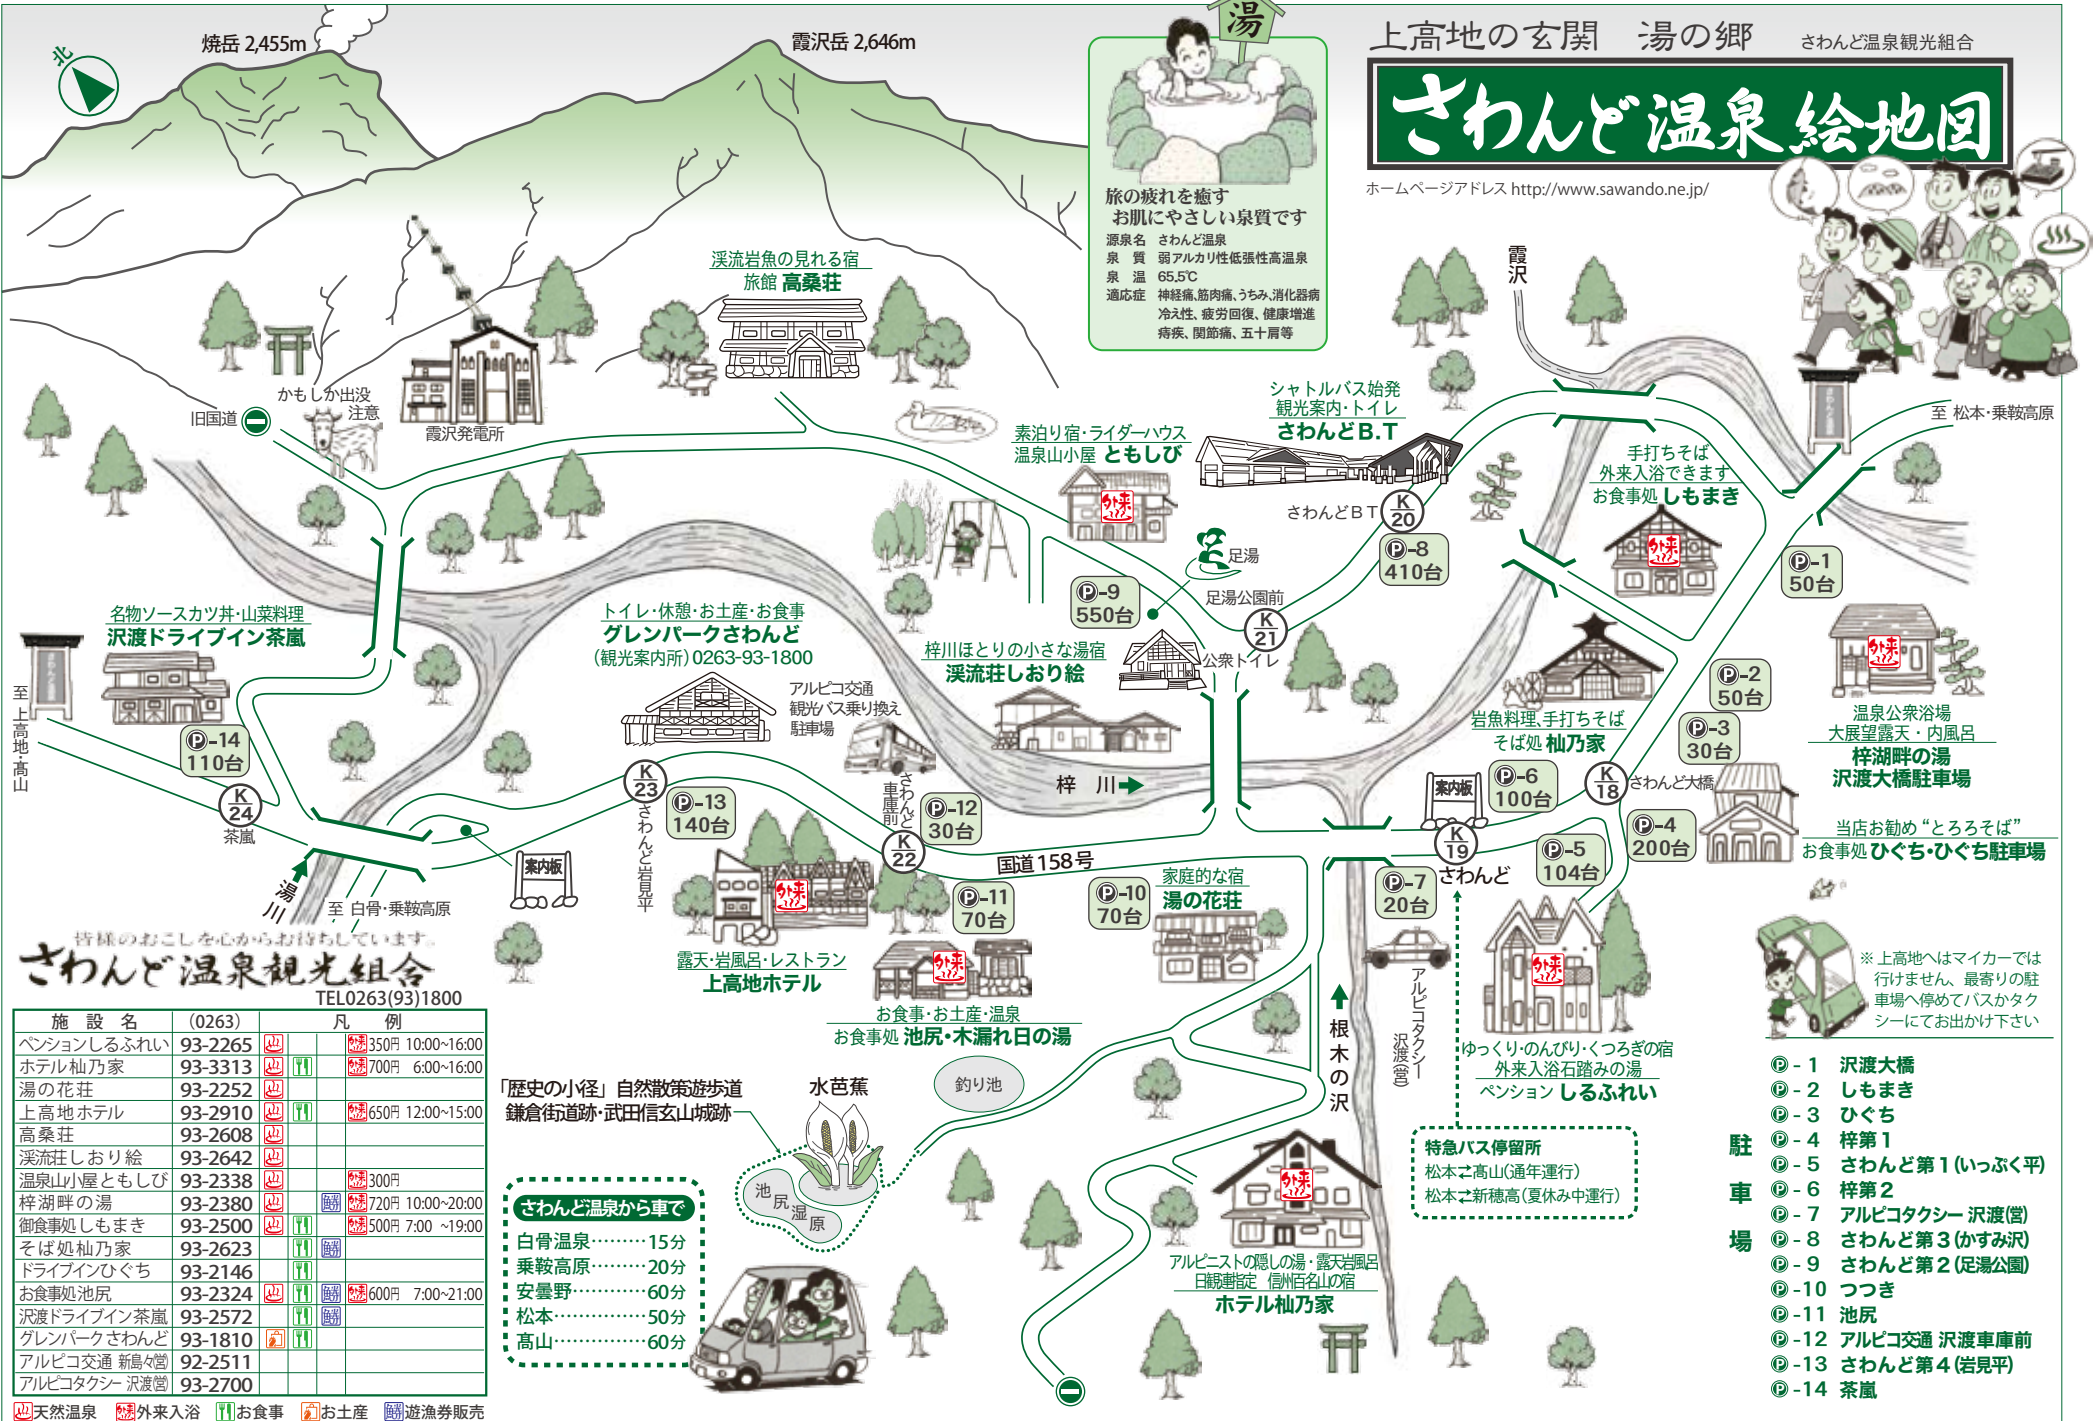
上高地の玄関　湯の郷　さわんど温泉観光組合

さわんど温泉絵地図

ホームページアドレス http://www.sawando.ne.jp/

焼岳 2,455m

霞沢岳 2,646m

北

湯

旅の疲れを癒す
お肌にやさしい泉質です

源泉名　さわんど温泉
泉　質　弱アルカリ性低張性高温泉
泉　温　65.5℃
適応症　神経痛､筋肉痛､うちみ､消化器病 冷え性、疲労回復、健康増進 痔疾、関節痛、五十肩等

渓流岩魚の見れる宿
旅館 高桑荘

かもしか出没注意

旧国道

霞沢発電所

霞沢

シャトルバス始発
観光案内・トイレ
さわんどB.T

素泊り宿・ライダーハウス
温泉山小屋 ともしび

さわんどBT

K 20

足湯

P-8 410台

手打ちそば
外来入浴できます
お食事処 しもまき

至 松本・乗鞍高原

P-1 50台

P-9 550台

足湯公園前

K 21

公衆トイレ

名物ソースカツ丼・山菜料理
沢渡ドライブイン茶嵐

トイレ・休憩・お土産・お食事
グレンパークさわんど
(観光案内所) 0263-93-1800

梓川ほとりの小さな湯宿
渓流荘しおり絵

アルピコ交通
観光バス乗り換え
駐車場

至上高地・高山

P-14 110台

K 24

茶嵐

湯川

至 白骨・乗鞍高原

案内板

K 23

P-13 140台

さわんど岩見平

さわんど車庫前

P-12 30台

K 22

梓　川

国道158号

P-2 50台

P-3 30台

岩魚料理､手打ちそば
そば処 杣乃家

温泉公衆浴場
大展望露天・内風呂
梓湖畔の湯
沢渡大橋駐車場

P-6 100台

K 18

さわんど大橋

案内板

K 19

P-4 200台

当店お勧め“とろろそば”
お食事処 ひぐち･ひぐち駐車場

P-5 104台

P-11 70台

P-10 70台

家庭的な宿
湯の花荘

P-7 20台

さわんど

皆様のおこしを心からお待ちしています。
さわんど温泉観光組合
TEL0263(93)1800

露天・岩風呂・レストラン
上高地ホテル

お食事・お土産・温泉
お食事処 池尻・木漏れ日の湯

アルピコタクシー沢渡(営)

根木の沢

ゆっくり・のんびり・くつろぎの宿
外来入浴石踏みの湯
ペンション しるふれい

※上高地へはマイカーでは行けません、最寄りの駐車場へ停めてバスかタクシーにてお出かけ下さい

| 施 設 名 | (0263) | 凡 | | | 例 |
|---|---|---|---|---|---|
| ペンションしるふれい | 93-2265 | 温 | | | 外 350円 10:00~16:00 |
| ホテル杣乃家 | 93-3313 | 温 | 食 | | 外 700円 6:00~16:00 |
| 湯の花荘 | 93-2252 | 温 | | | |
| 上高地ホテル | 93-2910 | 温 | 食 | | 外 650円 12:00~15:00 |
| 高桑荘 | 93-2608 | 温 | | | |
| 渓流荘しおり絵 | 93-2642 | 温 | | | |
| 温泉山小屋ともしび | 93-2338 | 温 | | | 外 300円 |
| 梓湖畔の湯 | 93-2380 | 温 | | 遊 | 外 720円 10:00~20:00 |
| 御食事処しもまき | 93-2500 | 温 | 食 | | 外 500円 7:00 ~19:00 |
| そば処杣乃家 | 93-2623 | | 食 | 遊 | |
| ドライブインひぐち | 93-2146 | | 食 | | |
| お食事処池尻 | 93-2324 | 温 | 食 | 遊 | 外 600円 7:00~21:00 |
| 沢渡ドライブイン茶嵐 | 93-2572 | | 食 | 遊 | |
| グレンパークさわんど | 93-1810 | 土 | 食 | | |
| アルピコ交通 新島々営 | 92-2511 | | | | |
| アルピコタクシー 沢渡営 | 93-2700 | | | | |

温 天然温泉　外 外来入浴　食 お食事　土 お土産　遊 遊漁券販売

「歴史の小径」自然散策遊歩道
鎌倉街道跡・武田信玄山城跡

水芭蕉

釣り池

池尻湿原

さわんど温泉から車で
白骨温泉………15分
乗鞍高原………20分
安曇野…………60分
松本……………50分
高山……………60分

特急バス停留所
松本⇄高山(通年運行)
松本⇄新穂高(夏休み中運行)

アルピニストの隠し湯・露天岩風呂
日観連指定　信州百名山の宿
ホテル杣乃家

駐車場
P-1 沢渡大橋
P-2 しもまき
P-3 ひぐち
P-4 梓湖1
P-5 さわんど第1(いっぷく平)
P-6 梓湖2
P-7 アルピコタクシー 沢渡(営)
P-8 さわんど第3(かすみ沢)
P-9 さわんど第2(足湯公園)
P-10 つつき
P-11 池尻
P-12 アルピコ交通 沢渡車庫前
P-13 さわんど第4(岩見平)
P-14 茶嵐